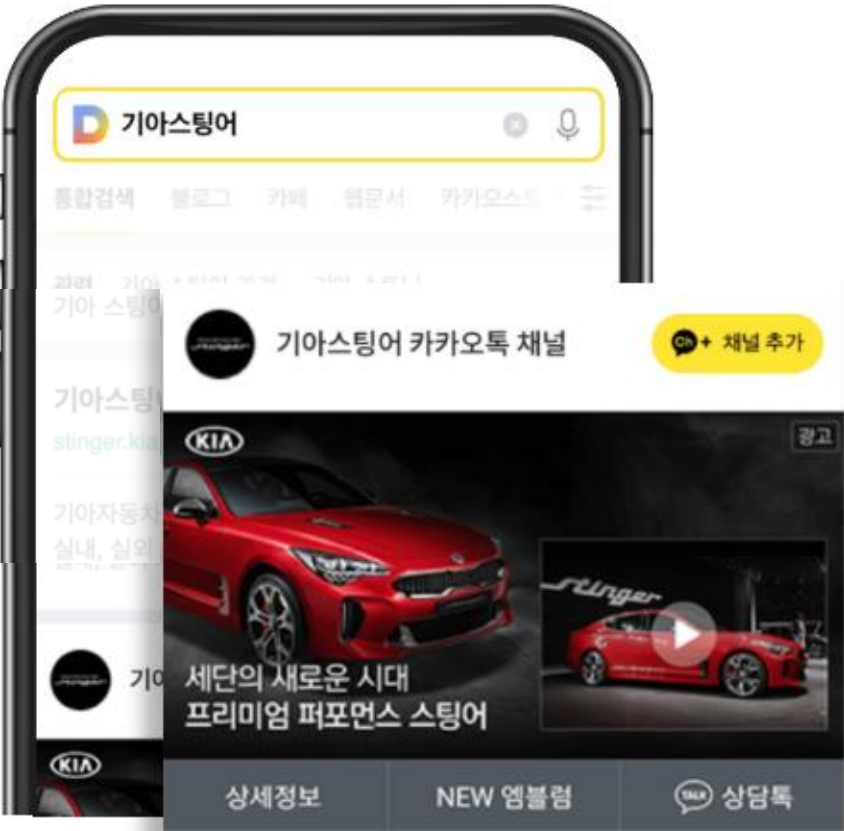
D 기아스팅어

통합검색 블로그 카페 웹문서 카카오스토

관련 기아 스팅어 가격 기아 스팅어
기아 스팅

기아스팅
stinger.kia

기아자동차
실내, 실외

기아

KIA

기아스팅어 카카오톡 채널

ch+ 채널 추가

KIA

광고

Stinger

세단의 새로운 시대
프리미엄 퍼포먼스 스팅어

상세정보

NEW 엠블럼

TALK 상담톡